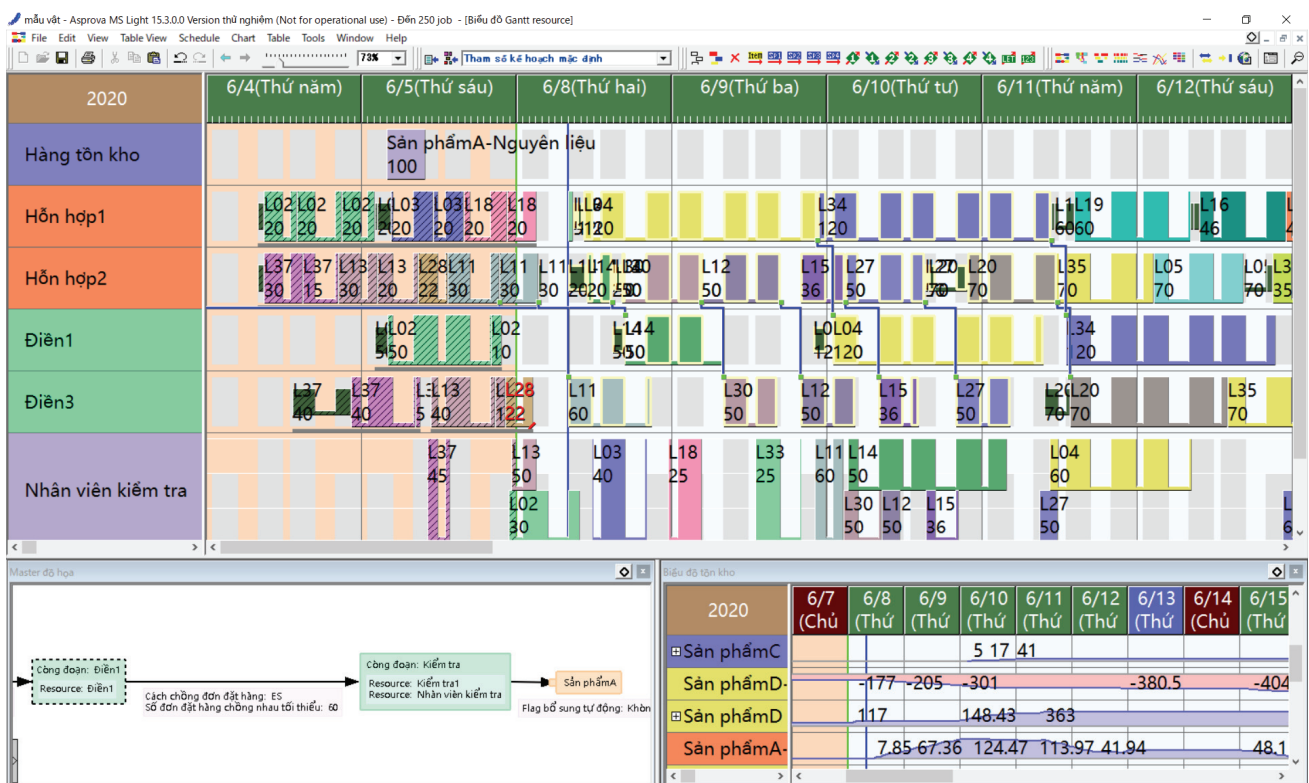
mẫu vật - Asprova MS Light 15.3.0.0 Version thử nghiệm (Not for operational use) - Đến 250 job - [Biểu đồ Gantt resource]

File Edit View Table View Schedule Chart Table Tools Window Help

73%

Tham số kế hoạch mặc định

2020

6/4(Thứ năm) 6/5(Thứ sáu) 6/8(Thứ hai) 6/9(Thứ ba) 6/10(Thứ tư) 6/11(Thứ năm) 6/12(Thứ sáu)

Hàng tồn kho

Sản phẩmA-Nguyên liệu 100

Hỗn hợp1

L02 20 L02 20 L02 20 L03 20 L03 20 L18 20 L18 20 L04 120 L34 120 L19 60 L16 46

Hỗn hợp2

L37 30 L37 15 L13 30 L13 20 L28 22 L11 30 L11 30 L11 30 L12 50 L15 36 L27 50 L20 70 L35 70 L05 70 L35

Điền1

L02 50 L02 10 L14 50 L04 120 L34 120

Điền3

L37 40 L37 40 L13 40 L28 22 L11 60 L30 50 L12 50 L15 36 L27 50 L20 70 L35 70

Nhân viên kiểm tra

L37 45 L13 50 L03 40 L18 25 L33 25 L11 60 L14 50 L04 60 L02 30 L30 50 L12 50 L15 36 L27 50

Master đồ họa

Công đoạn: Điền1
Resource: Điền1

Cách chồng đơn đặt hàng: ES
Số đơn đặt hàng chồng nhau tối thiểu: 60

Công đoạn: Kiểm tra
Resource: Kiểm tra1
Resource: Nhân viên kiểm tra

Sản phẩmA

Flag bổ sung tự động: Khôn

Biểu đồ tồn kho

2020

6/7 (Chủ 6/8 (Thứ 6/9 (Thứ 6/10 (Thứ 6/11 (Thứ 6/12 (Thứ 6/13 (Thứ 6/14 (Chủ 6/15 (Thứ

Sản phẩmC 5 17 41

Sản phẩmD- -177 -205 -301 -380.5 -404

Sản phẩmD 117 148.43 363

Sản phẩmA- 7.85 67.36 124.47 113.97 41.94 48.1